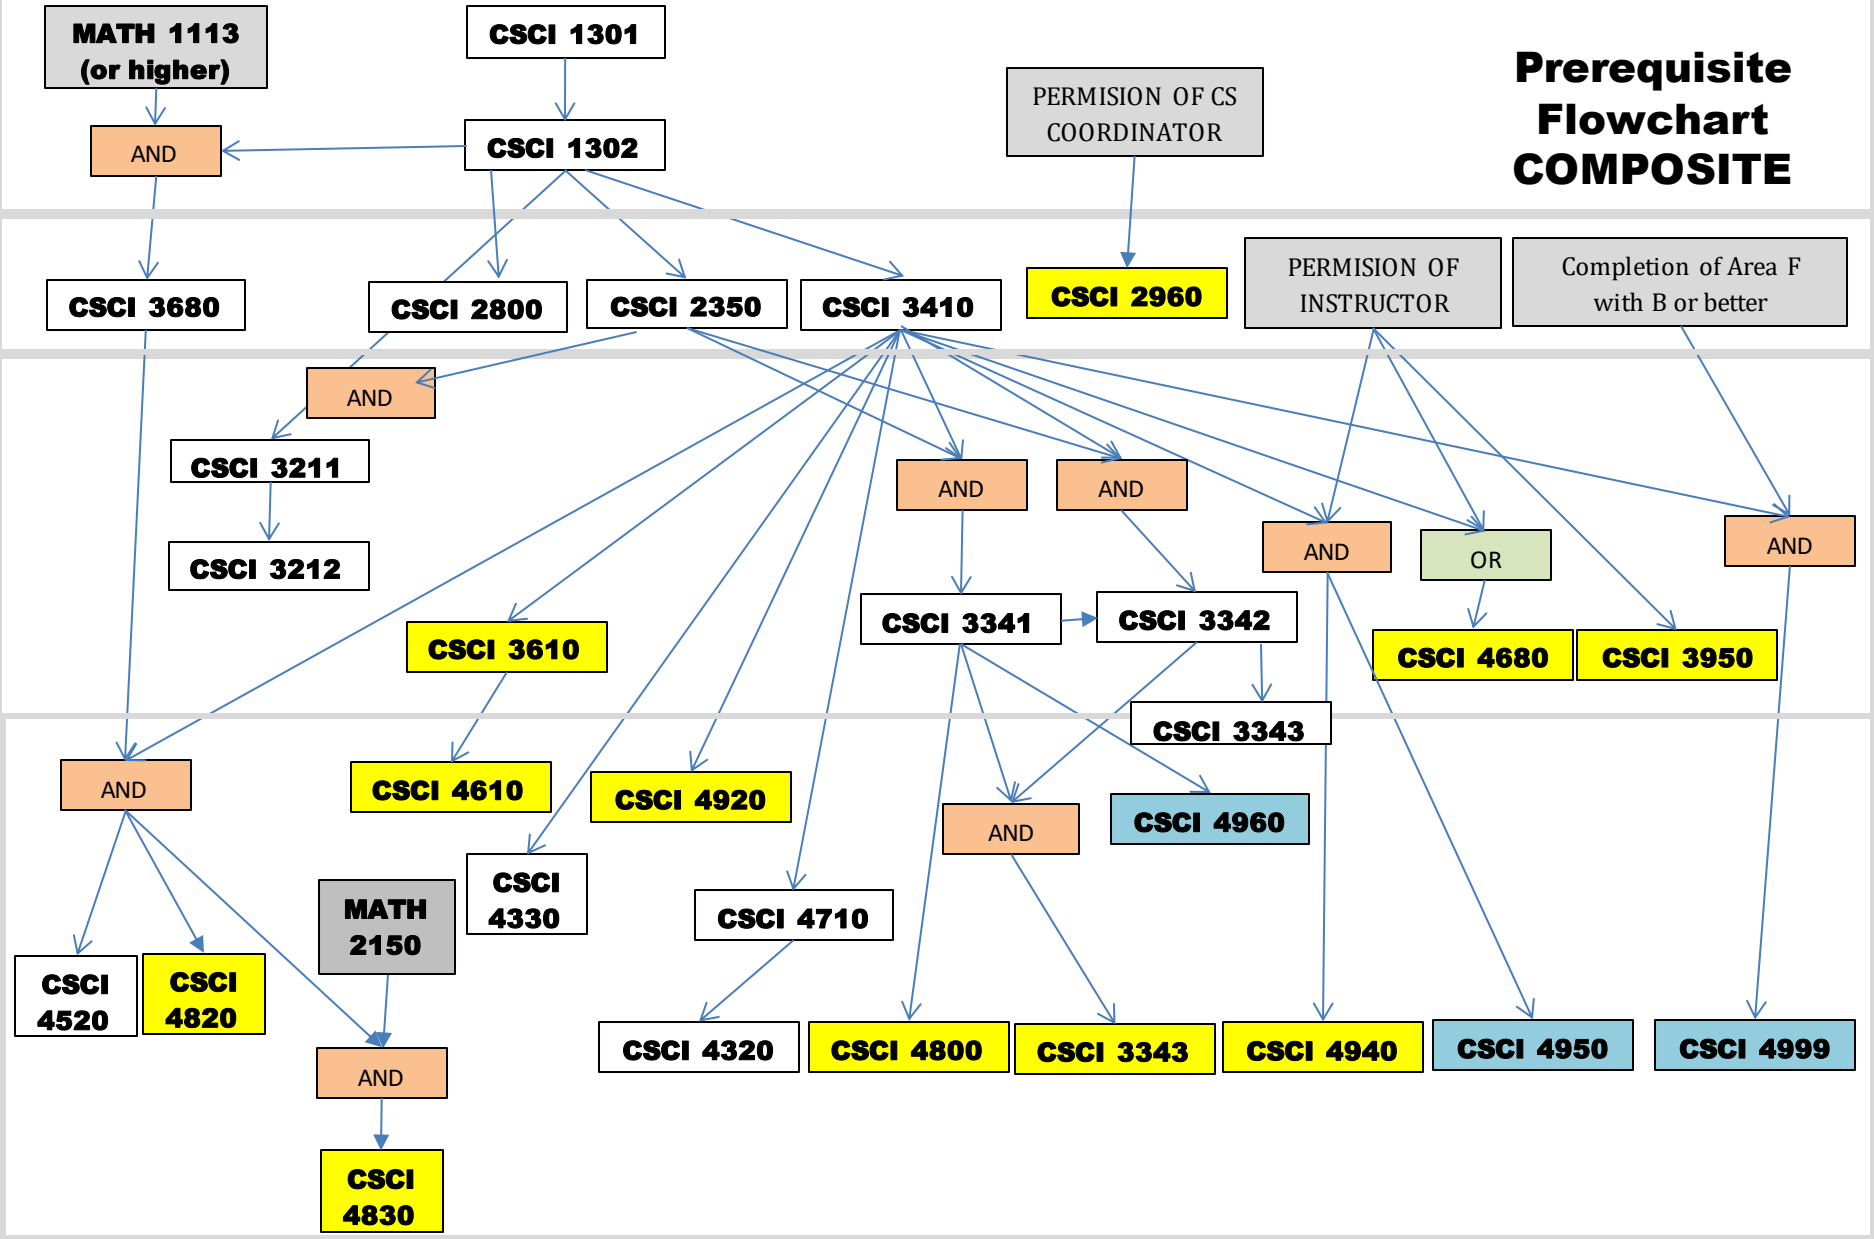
MATH 1113 (or higher)

CSCI 1301

PERMISION OF CS COORDINATOR

Prerequisite Flowchart COMPOSITE

AND

CSCI 1302

CSCI 3680

CSCI 2800

CSCI 2350

CSCI 3410

CSCI 2960

PERMISION OF INSTRUCTOR

Completion of Area F with B or better

AND

CSCI 3211

CSCI 3212

AND

AND

AND

OR

AND

CSCI 3610

CSCI 3341

CSCI 3342

CSCI 4680

CSCI 3950

CSCI 3343

AND

CSCI 4610

CSCI 4920

CSCI 4960

AND

CSCI 4330

MATH 2150

CSCI 4710

CSCI 4520

CSCI 4820

AND

CSCI 4320

CSCI 4800

CSCI 3343

CSCI 4940

CSCI 4950

CSCI 4999

CSCI 4830